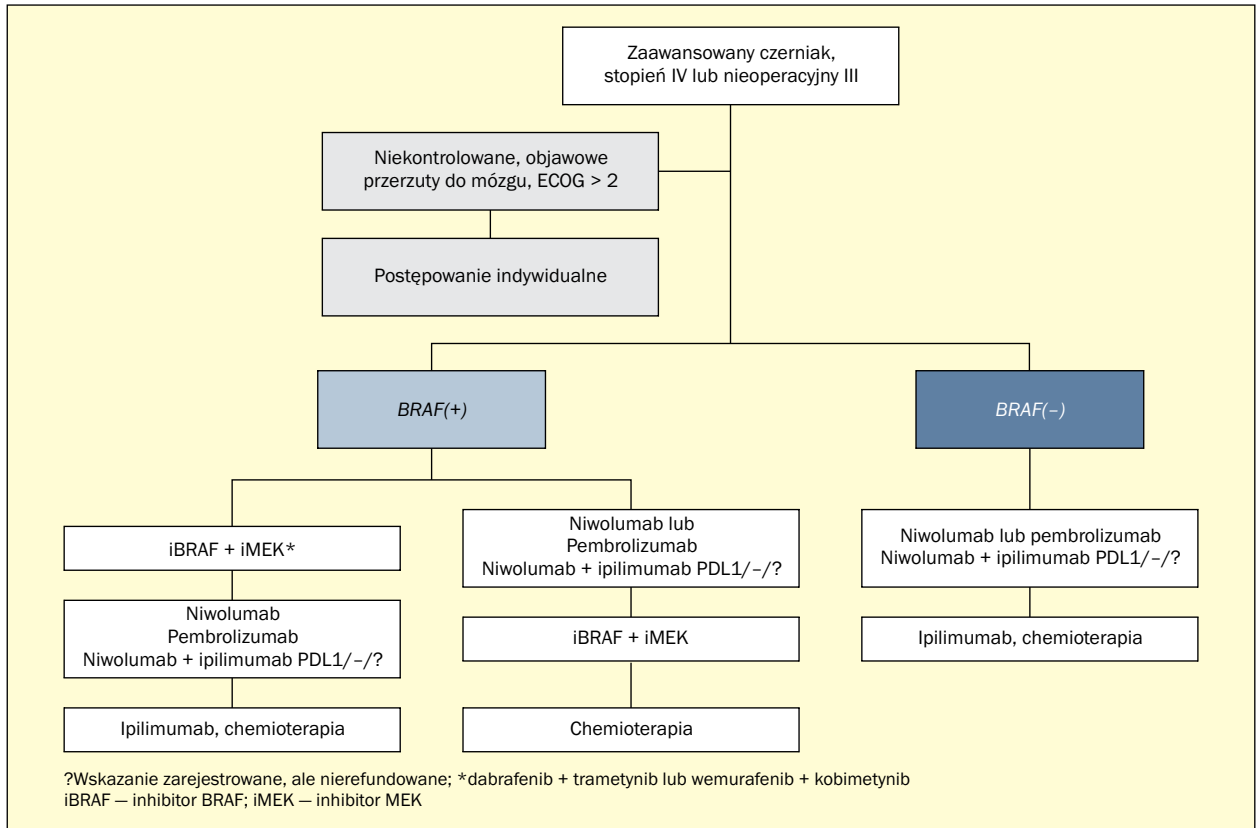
Zaawansowany czerniak, stopień IV lub nieoperacyjny III

Niekontrolowane, objawowe przerzuty do mózgu, ECOG > 2

Postępowanie indywidualne

BRAF(+)

BRAF(–)

iBRAF + iMEK*

Niwolumab
Pembrolizumab
Niwolumab + ipilimumab PDL1/–/?

Ipilimumab, chemioterapia

Niwolumab lub
Pembrolizumab
Niwolumab + ipilimumab PDL1/–/?

iBRAF + iMEK

Chemioterapia

Niwolumab lub pembrolizumab
Niwolumab + ipilimumab PDL1/–/?

Ipilimumab, chemioterapia

?Wskazanie zarejestrowane, ale nierefundowane; *dabrafenib + trametynib lub wemurafenib + kobimetynib
iBRAF — inhibitor BRAF; iMEK — inhibitor MEK